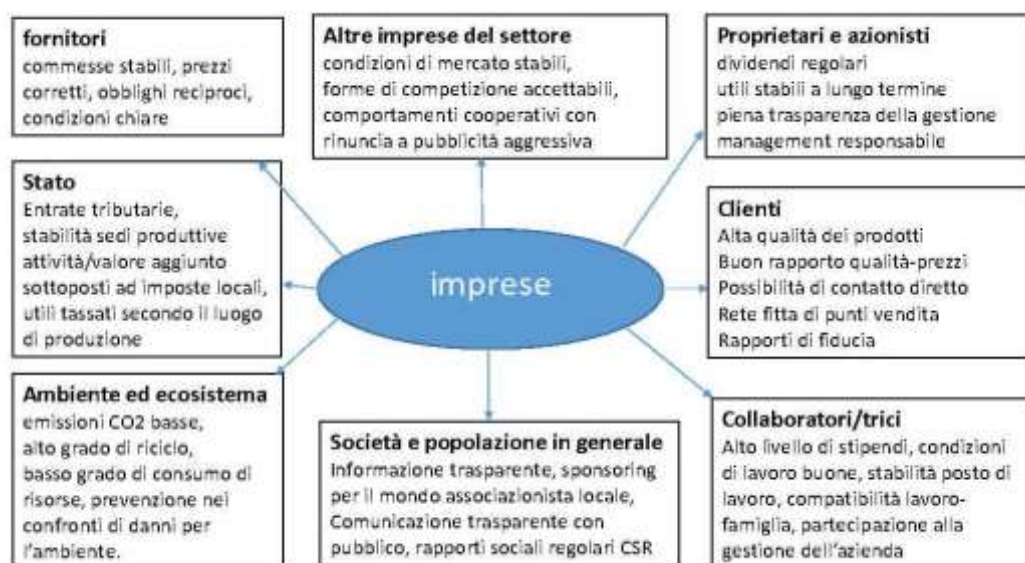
fornitori
commesse stabili, prezzi corretti, obblighi reciproci, condizioni chiare

Altre imprese del settore
condizioni di mercato stabili, forme di competizione accettabili, comportamenti cooperativi con rinuncia a pubblicità aggressiva

Proprietari e azionisti
dividendi regolari
utili stabili a lungo termine
piena trasparenza della gestione
management responsabile

Stato
Entrate tributarie, stabilità sedi produttive attività/valore aggiunto sottoposti ad imposte locali, utili tassati secondo il luogo di produzione

imprese

Clienti
Alta qualità dei prodotti
Buon rapporto qualità-prezzi
Possibilità di contatto diretto
Rete fitta di punti vendita
Rapporti di fiducia

Ambiente ed ecosistema
emissioni CO2 basse, alto grado di riciclo, basso grado di consumo di risorse, prevenzione nei confronti di danni per l'ambiente.

Società e popolazione in generale
Informazione trasparente, sponsoring per il mondo associazionista locale, Comunicazione trasparente con pubblico, rapporti sociali regolari CSR

Collaboratori/trici
Alto livello di stipendi, condizioni di lavoro buone, stabilità posto di lavoro, compatibilità lavoro-famiglia, partecipazione alla gestione dell'azienda